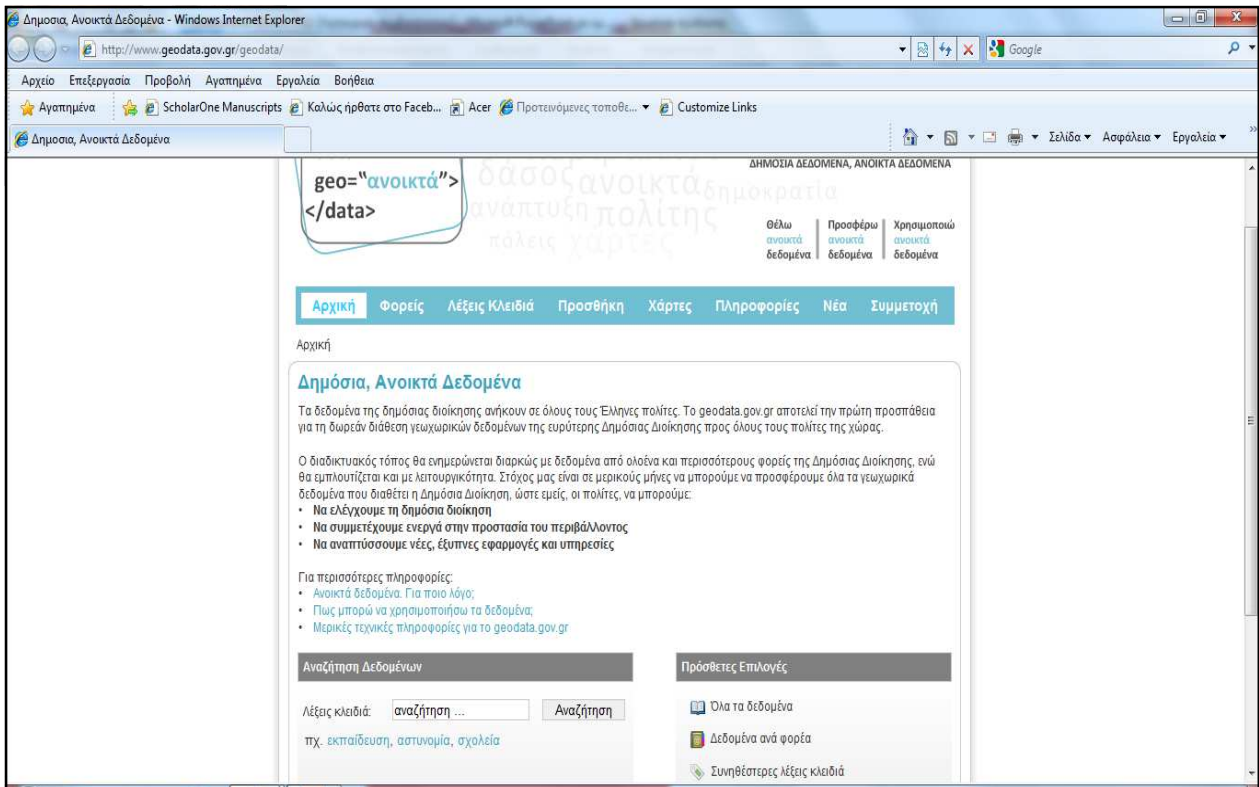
Δημοσια, Ανοικτά Δεδομένα - Windows Internet Explorer

http://www.geodata.gov.gr/geodata/

Google

Αρχείο Επεξεργασία Προβολή Αγαπημένα Εργαλεία Βοήθεια

Αγαπημένα ScholarOne Manuscripts Καλώς ήρθατε στο Faceb... Acer Προτεινόμενες τοποθε... Customize Links

Δημοσια, Ανοικτά Δεδομένα

Σελίδα Ασφάλεια Εργαλεία

geo="ανοικτά">
</data>

δάσος ανοικτά δημοκρατία ανάπτυξη πολίτης πόλεις χάρτες

ΔΗΜΟΣΙΑ ΔΕΔΟΜΕΝΑ, ΑΝΟΙΚΤΑ ΔΕΔΟΜΕΝΑ

Θέλω ανοικτά δεδομένα | Προσφέρω ανοικτά δεδομένα | Χρησιμοποιώ ανοικτά δεδομένα

Αρχική Φορείς Λέξεις Κλειδιά Προσθήκη Χάρτες Πληροφορίες Νέα Συμμετοχή

Αρχική

Δημόσια, Ανοικτά Δεδομένα

Τα δεδομένα της δημόσιας διοίκησης ανήκουν σε όλους τους Έλληνες πολίτες. Το geodata.gov.gr αποτελεί την πρώτη προσπάθεια για τη δωρεάν διάθεση γεωχωρικών δεδομένων της ευρύτερης Δημόσιας Διοίκησης προς όλους τους πολίτες της χώρας.

Ο διαδικτυακός τόπος θα ενημερώνεται διαρκώς με δεδομένα από ολοένα και περισσότερους φορείς της Δημόσιας Διοίκησης, ενώ θα εμπλουτίζεται και με λειτουργικότητα. Στόχος μας είναι σε μερικούς μήνες να μπορούμε να προσφέρουμε όλα τα γεωχωρικά δεδομένα που διαθέτει η Δημόσια Διοίκηση, ώστε εμείς, οι πολίτες, να μπορούμε:
• Να ελέγχουμε τη δημόσια διοίκηση
• Να συμμετέχουμε ενεργά στην προστασία του περιβάλλοντος
• Να αναπτύσσουμε νέες, έξυπνες εφαρμογές και υπηρεσίες

Για περισσότερες πληροφορίες:
• Ανοικτά δεδομένα. Για ποιο λόγο;
• Πως μπορώ να χρησιμοποιήσω τα δεδομένα;
• Μερικές τεχνικές πληροφορίες για το geodata.gov.gr

Αναζήτηση Δεδομένων

Λέξεις κλειδιά: αναζήτηση ... Αναζήτηση

πχ. εκπαίδευση, αστυνομία, σχολεία

Πρόσθετες Επιλογές

Όλα τα δεδομένα

Δεδομένα ανά φορέα

Συνηθέστερες λέξεις κλειδιά